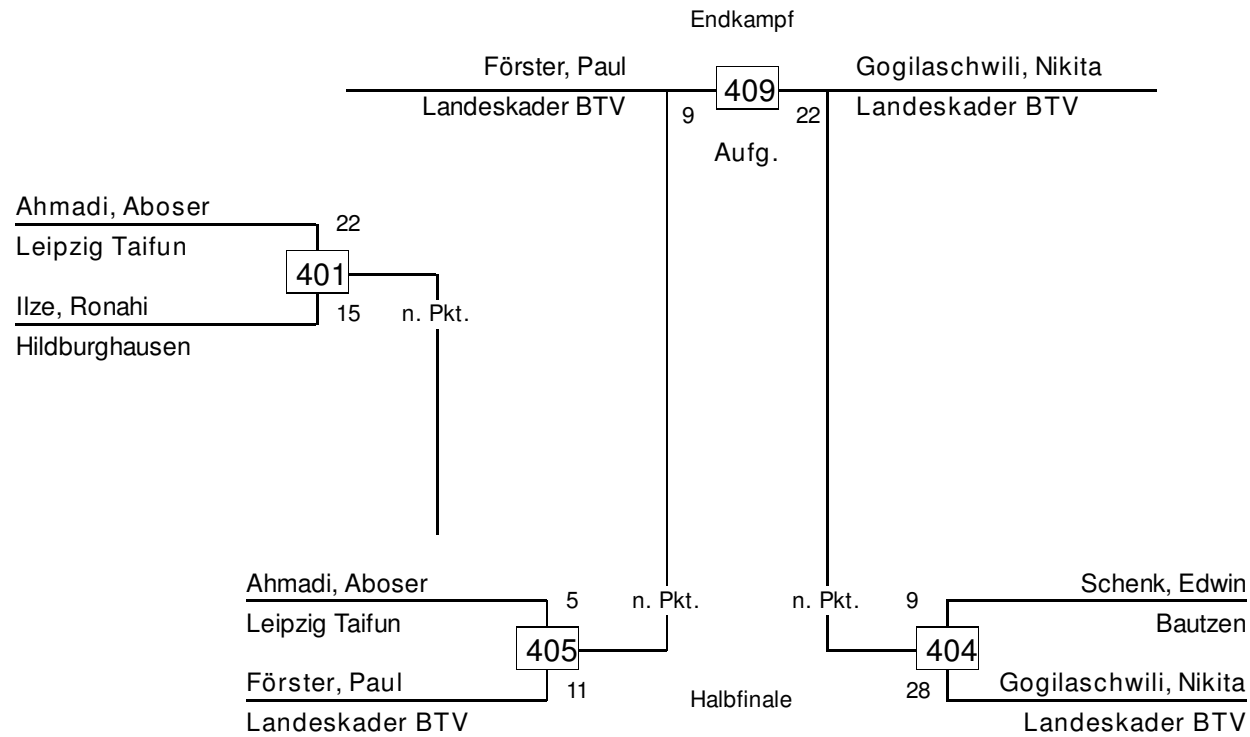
Endkampf

Förster, Paul
Landeskader BTV
9
409
22
Gogilaschwili, Nikita
Landeskader BTV
Aufg.

Ahmadi, Aboser
Leipzig Taifun
22
401
Ilze, Ronahi
Hildburghausen
15
n. Pkt.

Ahmadi, Aboser
Leipzig Taifun
5
405
Förster, Paul
Landeskader BTV
11
n. Pkt.

Halbfinale

n. Pkt.
9
Schenk, Edwin
Bautzen
404
28
Gogilaschwili, Nikita
Landeskader BTV